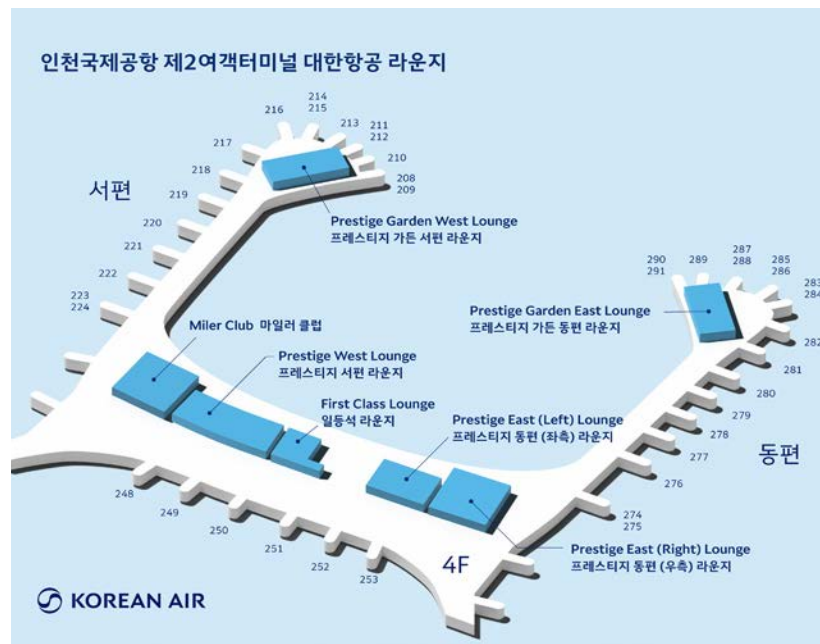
인천국제공항 제2여객터미널 대한항공 라운지

서편

216
214
215
213
211
212
217
210
218
208
209
219
220
221
222
223
224

Prestige Garden West Lounge
프레스티지 가든 서편 라운지

290
291
289
287
288
285
286
283
284
282
281
280
279
278
277
276
274
275

Prestige Garden East Lounge
프레스티지 가든 동편 라운지

Miler Club 마일러 클럽

Prestige West Lounge
프레스티지 서편 라운지

First Class Lounge
일등석 라운지

Prestige East (Left) Lounge
프레스티지 동편 (좌측) 라운지

동편

248
249
250
251
252
253

4F

Prestige East (Right) Lounge
프레스티지 동편 (우측) 라운지

KOREAN AIR